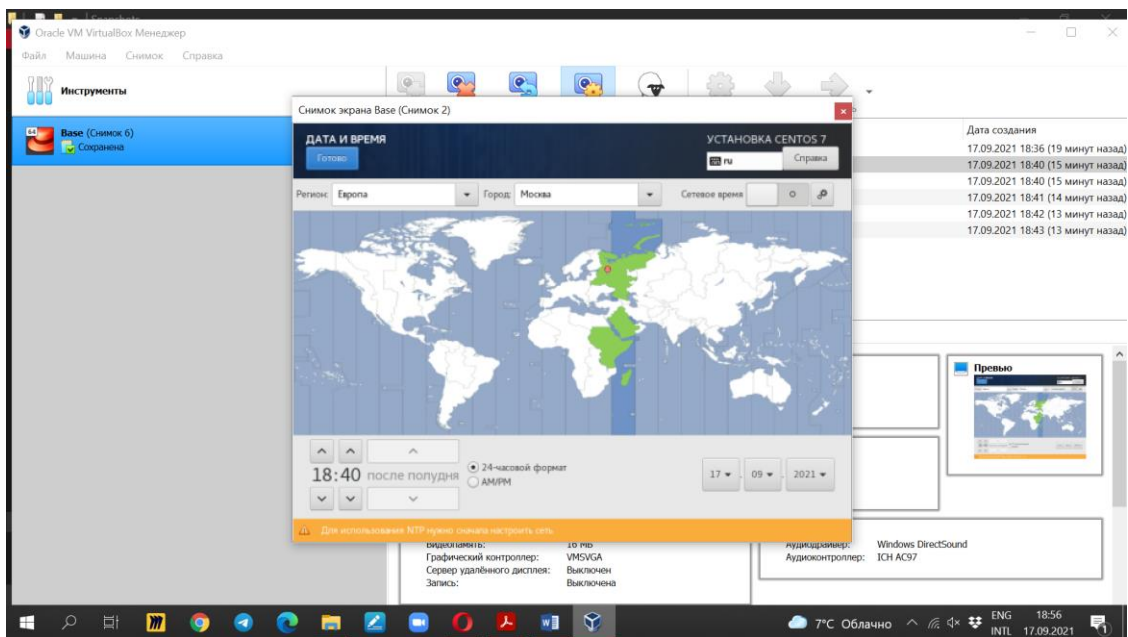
Oracle VM VirtualBox Менеджер

Файл Машина Снимок Справка

Инструменты

Base (Снимок 6)
Сохранена

Снимок экрана Base (Снимок 2)

ДАТА И ВРЕМЯ
Готово

УСТАНОВКА CENTOS 7
ru
Справка

Регион: Европа
Город: Москва
Сетевое время

18:40 после полудня
24-часовой формат
AM/PM

17 09 2021

Для использования NTP нужно сначала настроить сеть.

Дата создания
17.09.2021 18:36 (19 минут назад)
17.09.2021 18:40 (15 минут назад)
17.09.2021 18:40 (15 минут назад)
17.09.2021 18:41 (14 минут назад)
17.09.2021 18:42 (13 минут назад)
17.09.2021 18:43 (13 минут назад)

Превью

Видеопамять: 16 МБ
Графический контроллер: VMSVGA
Сервер удалённого дисплея: Выключен
Запись: Выключена

Аудиодрайвер: Windows DirectSound
Аудиоконтроллер: ICH AC97

7°C Облачно
ENG INTL
18:56
17.09.2021